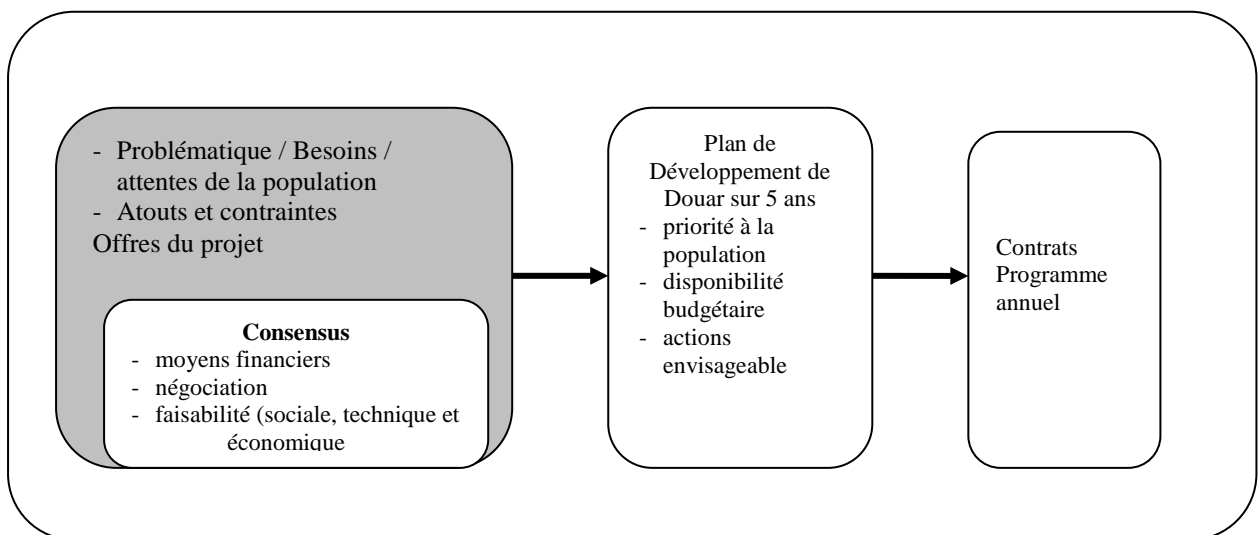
- Problématique / Besoins / attentes de la population
- Atouts et contraintes
Offres du projet

**Consensus**
- moyens financiers
- négociation
- faisabilité (sociale, technique et économique

Plan de Développement de Douar sur 5 ans
- priorité à la population
- disponibilité budgétaire
- actions envisageable

Contrats Programme annuel